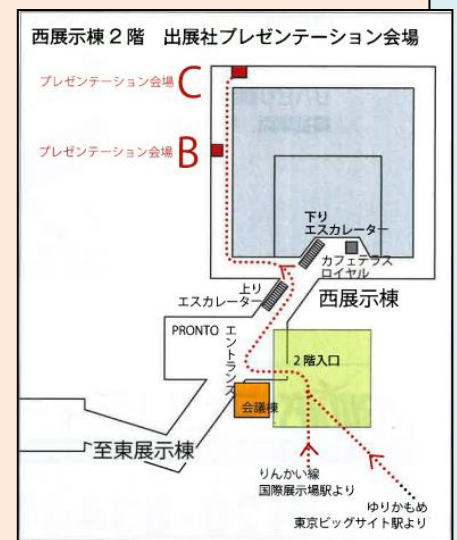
西展示棟２階　出展社プレゼンテーション会場

プレゼンテーション会場 C

プレゼンテーション会場 B

下り
エスカレーター

カフェテラス
ロイヤル

上り
エスカレーター

西展示棟

PRONTO

エントランス

２階入口

会議棟

至東展示棟

りんかい線
国際展示場駅より

ゆりかもめ
東京ビッグサイト駅より